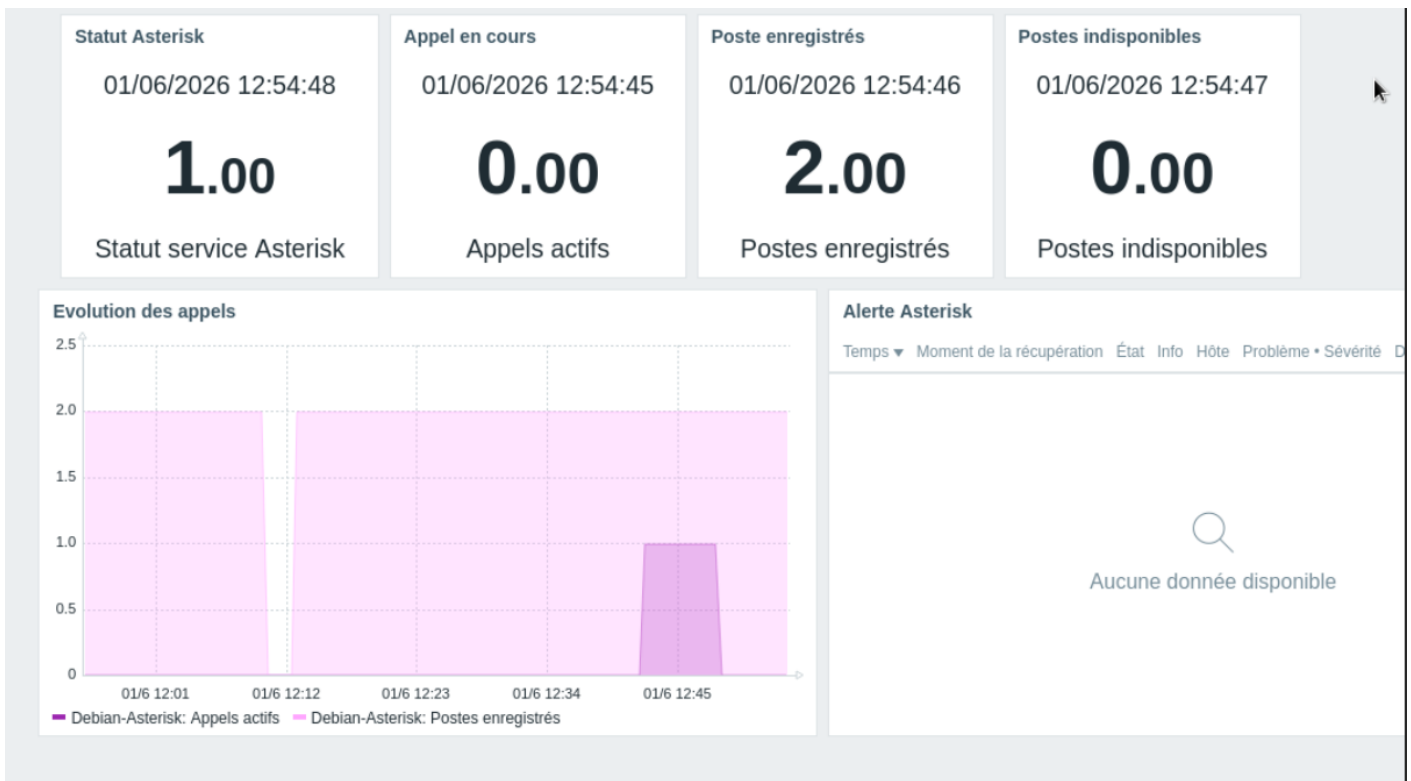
Statut Asterisk
01/06/2026 12:54:48
1.00
Statut service Asterisk

Appel en cours
01/06/2026 12:54:45
0.00
Appels actifs

Poste enregistrés
01/06/2026 12:54:46
2.00
Postes enregistrés

Postes indisponibles
01/06/2026 12:54:47
0.00
Postes indisponibles

Evolution des appels
2.5
2.0
1.5
1.0
0.5
0
01/6 12:01
01/6 12:12
01/6 12:23
01/6 12:34
01/6 12:45
Debian-Asterisk: Appels actifs
Debian-Asterisk: Postes enregistrés

Alerte Asterisk
Temps ▾ Moment de la récupération État Info Hôte Problème • Sévérité D
Aucune donnée disponible